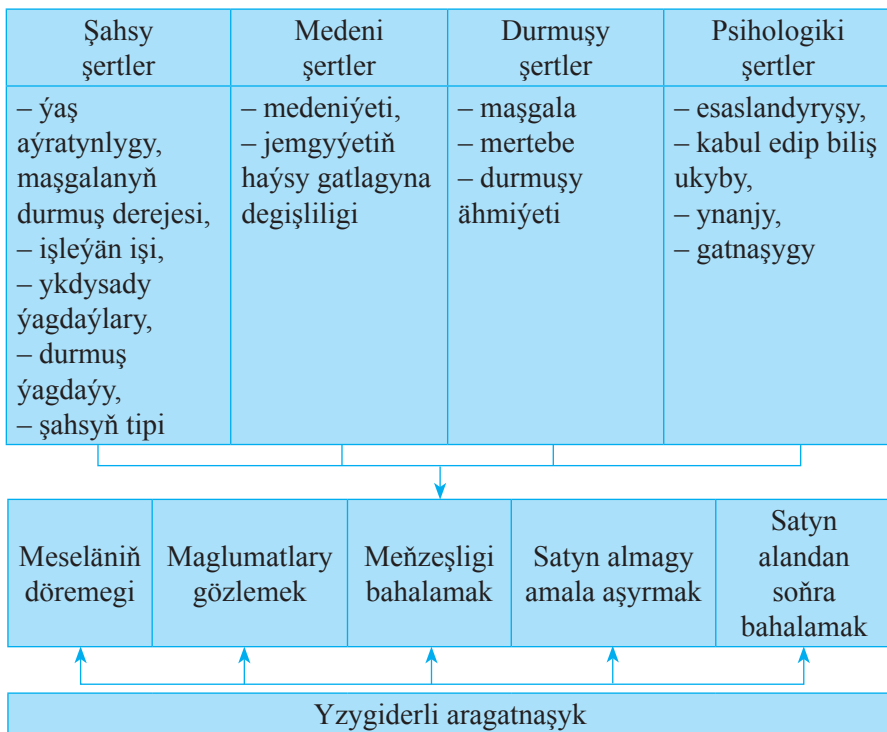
| Şahsy şertler | Medeni şertler | Durmuşy şertler | Psihologiki şertler |
|---|---|---|---|
| – ýaş aýratynlygy, maşgalanyň durmuş derejesi, – işleýän işi, – ykdysady ýagdaýlary, – durmuş ýagdaýy, – şahsyň tipi | – medeniýeti, – jemgyýetiň haýsy gatlagyna degişliligi | – maşgala – mertebe – durmuşy ähmiýeti | – esaslandyryşy, – kabul edip biliş ukyby, – ynanjy, – gatnaşygy |

| Meseläniň döremegi | Maglumatlary gözlemek | Meňzeşligi bahalamak | Satyn almagy amala aşyrmak | Satyn alandan soňra bahalamak |
|---|---|---|---|---|

Yzygiderli aragatnaşyk